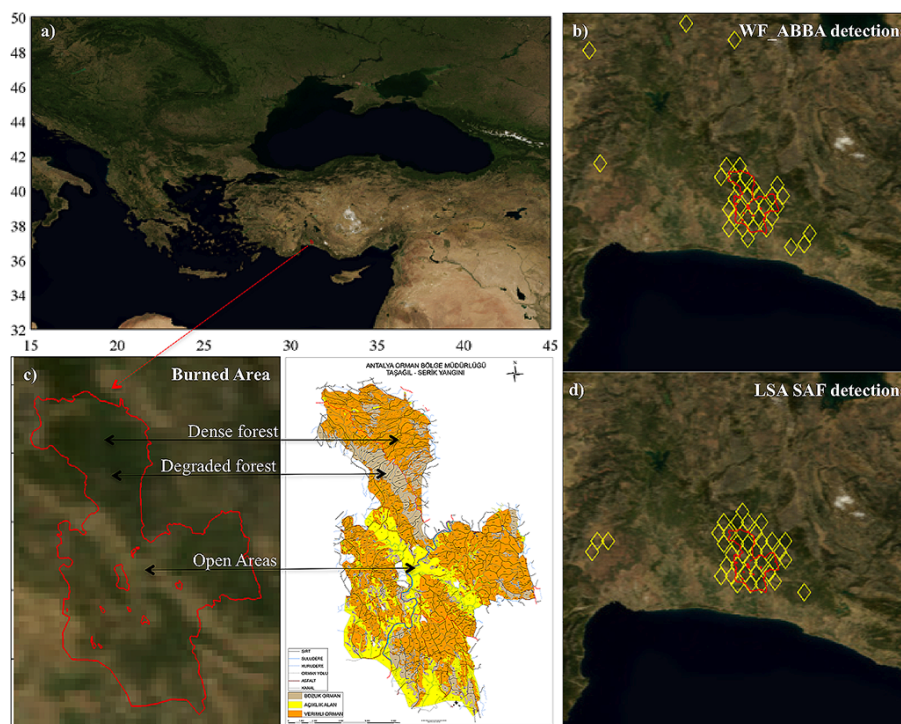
a)

50
48
46
44
42
40
38
36
34
32

15 20 25 30 35 40 45

b) WF_ABBA detection

c) Burned Area

Dense forest
Degraded forest
Open Areas

ANTALYA ORMAN BÖLGE MÜDÜRLÜĞÜ
TAŞAĞIL - SERİK YANGINI

SIRT
DULUDERE
KURUDERE
ORMAN YOLU
ASFALT
KANAL
BOZUK ORMAN
AÇIKLIK ALAN
VERIMLI ORMAN

d) LSA SAF detection